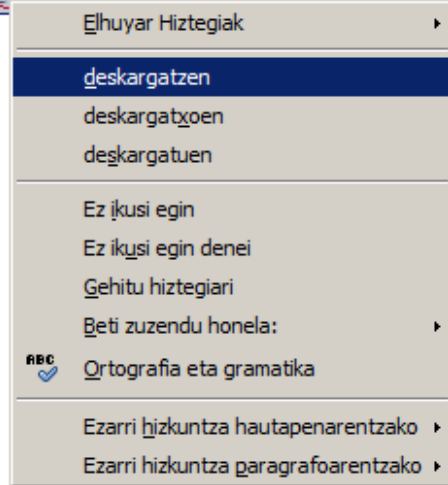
Elhuyar Hiztegiak

deskargatzen
deskargatxoen
deskargatuen

Ez ikusi egin
Ez ikusi egin denei
Gehitu hiztegiari
Beti zuzendu honela:
ABC Ortografia eta gramatika

Ezarri hizkuntza hautapenarentzako
Ezarri hizkuntza paragrafoarentzako